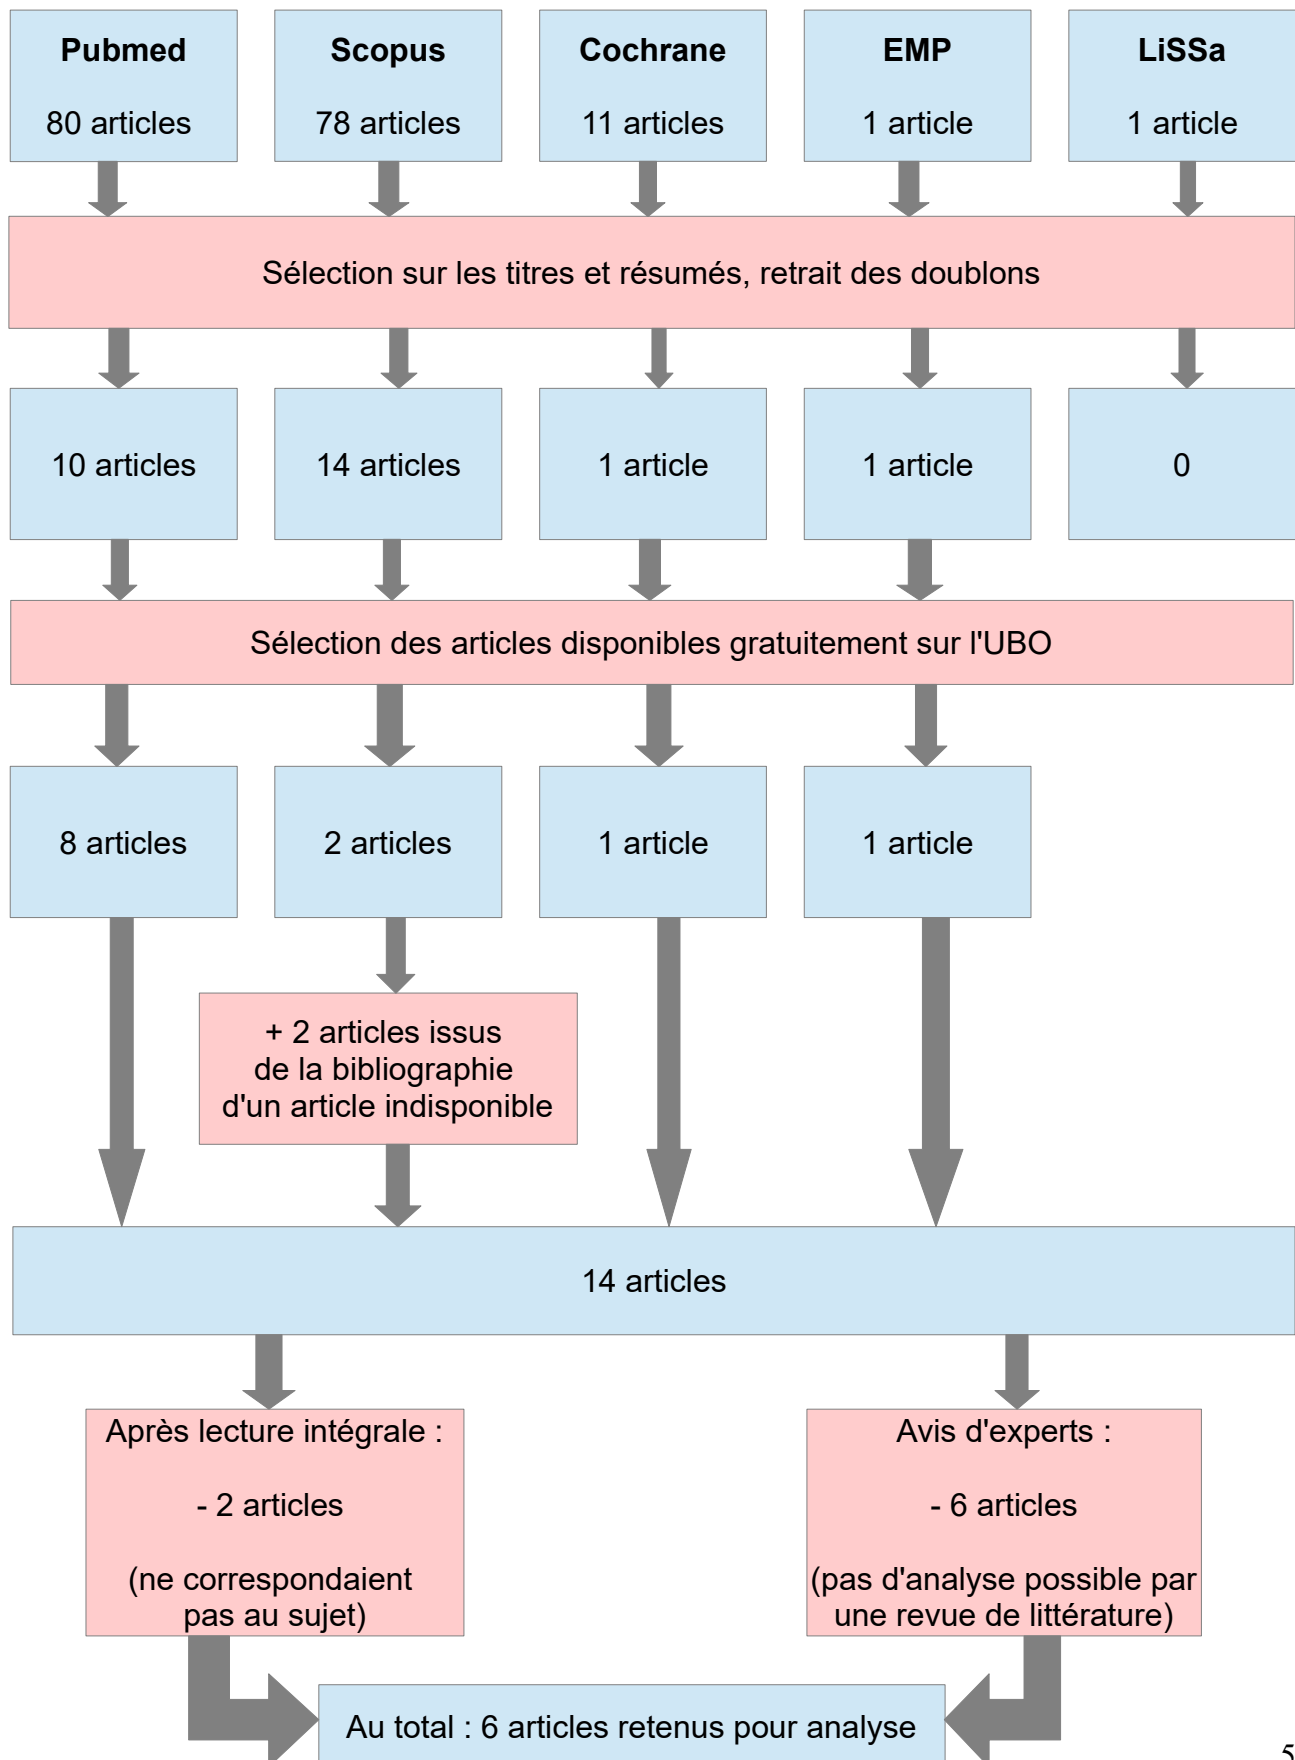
Pubmed

80 articles

Scopus

78 articles

Cochrane

11 articles

EMP

1 article

LiSSa

1 article

Sélection sur les titres et résumés, retrait des doublons

10 articles

14 articles

1 article

1 article

0

Sélection des articles disponibles gratuitement sur l'UBO

8 articles

2 articles

1 article

1 article

+ 2 articles issus de la bibliographie d'un article indisponible

14 articles

Après lecture intégrale :

- 2 articles

(ne correspondaient pas au sujet)

Avis d'experts :

- 6 articles

(pas d'analyse possible par une revue de littérature)

Au total : 6 articles retenus pour analyse

5